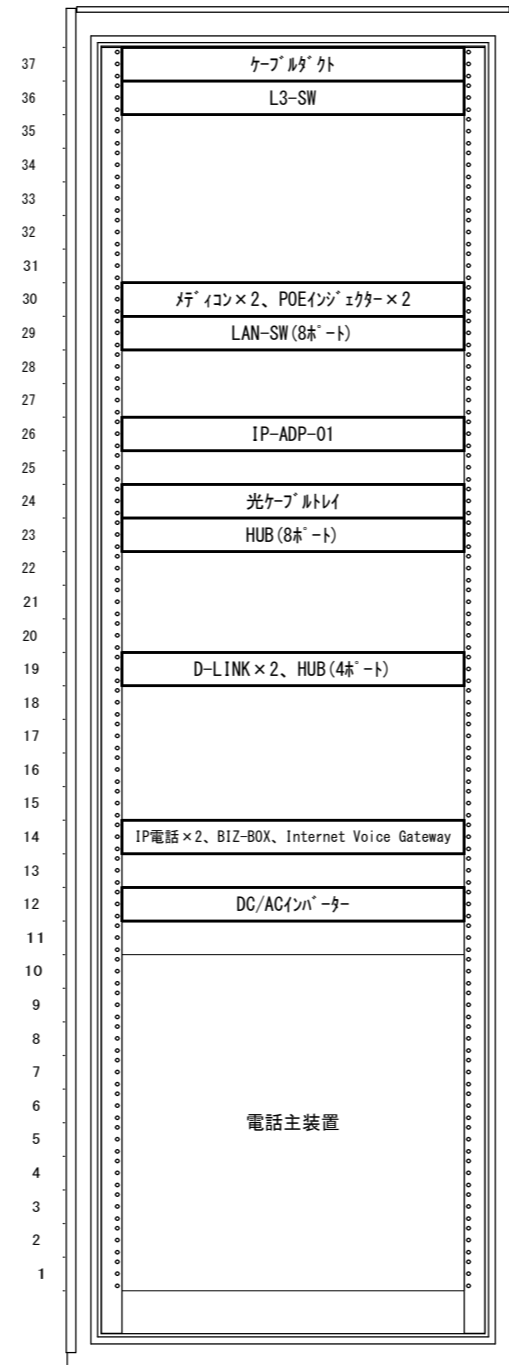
37
ｹｰﾌﾞﾙﾀﾞｸﾄ
36
L3-SW
35
34
33
32
31
30
ﾒﾃﾞｨｺﾝ×2、POEｲﾝｼﾞｪｸﾀｰ×2
29
LAN-SW(8ﾎﾟｰﾄ)
28
27
26
IP-ADP-01
25
24
光ｹｰﾌﾞﾙﾄﾚｲ
23
HUB(8ﾎﾟｰﾄ)
22
21
20
19
D-LINK×2、HUB(4ﾎﾟｰﾄ)
18
17
16
15
14
IP電話×2、BIZ-BOX、Internet Voice Gateway
13
12
DC/ACｲﾝﾊﾞｰﾀｰ
11
10
9
8
7
6
電話主装置
5
4
3
2
1